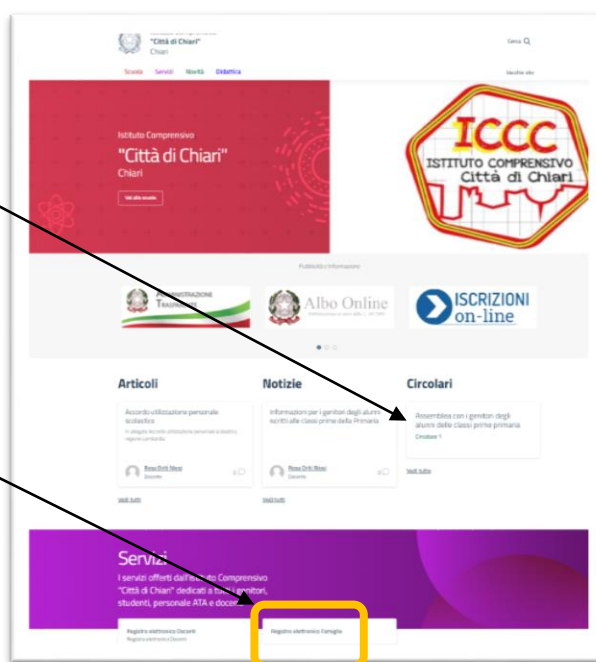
"Città di Chiari"
Chiari

Cerca

Scuola Servizi Novità Didattica

Vai alla scuola

Istituto Comprensivo
"Città di Chiari"
Chiari

Vai alla scuola

ICCC
ISTITUTO COMPRENSIVO
Città di Chiari

Pubblicità e Informazioni

AMMINISTRAZIONE TRASPARENTE

Albo Online

ISCRIZIONI on-line

Articoli

Accordo utilizzazione personale scolastico

Vedi tutti

Notizie

Informazioni per i genitori degli alunni iscritti alle classi prime della Primaria

Vedi tutti

Circolari

Assemblea con i genitori degli alunni delle classi prime primaria

Circolare 1

Vedi tutte

Servizi

I servizi offerti dall'Istituto Comprensivo "Città di Chiari" dedicati a tutti i genitori, studenti, personale ATA e docenti.

Registro elettronico Docenti

Registro elettronico Famiglie